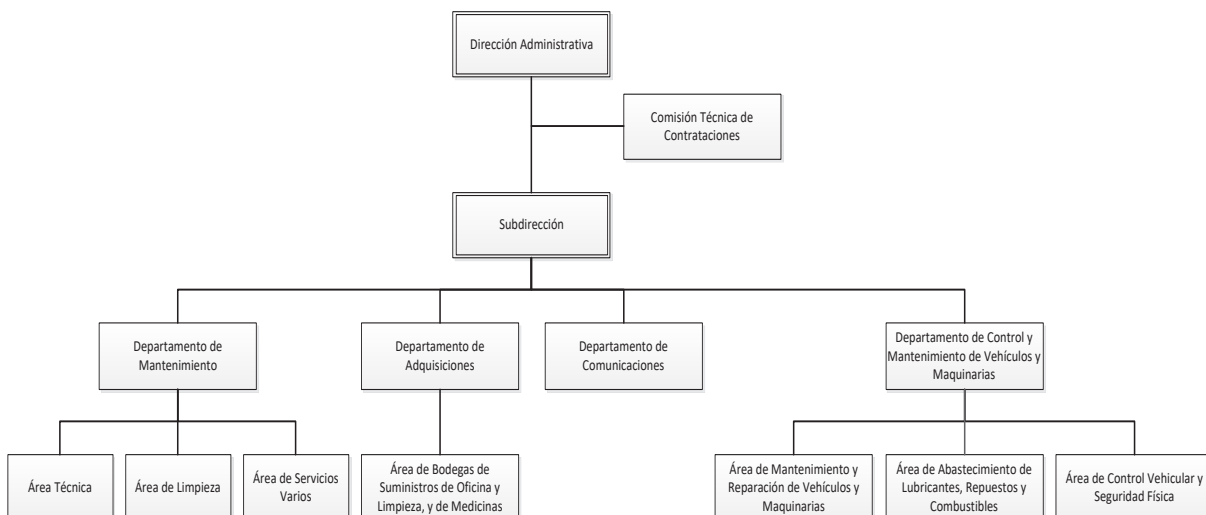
Dirección Administrativa

Comisión Técnica de Contrataciones

Subdirección

Departamento de Mantenimiento

Departamento de Adquisiciones

Departamento de Comunicaciones

Departamento de Control y Mantenimiento de Vehículos y Maquinarias

Área Técnica

Área de Limpieza

Área de Servicios Varios

Área de Bodegas de Suministros de Oficina y Limpieza, y de Medicinas

Área de Mantenimiento y Reparación de Vehículos y Maquinarias

Área de Abastecimiento de Lubricantes, Repuestos y Combustibles

Área de Control Vehicular y Seguridad Física